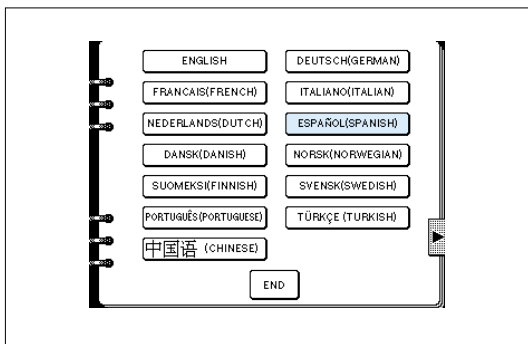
ENGLISH
DEUTSCH(GERMAN)
FRANCAIS(FRENCH)
ITALIANO(ITALIAN)
NEDERLANDS(DUTCH)
ESPAÑOL(SPANISH)
DANSK(DANISH)
NORSK(NORWEGIAN)
SUOMEKSI(FINNISH)
SVENSK(SWEDISH)
PORTUGUÊS(PORTUGUESE)
TÜRKÇE (TURKISH)
中国语 (CHINESE)
END